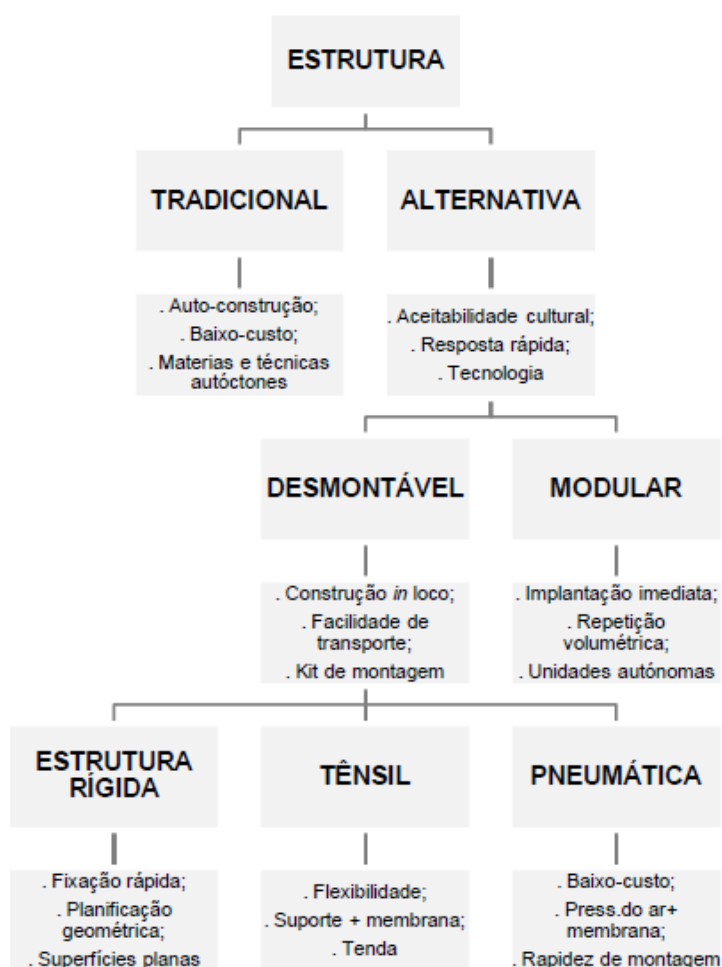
ESTRUTURA

TRADICIONAL

ALTERNATIVA

. Auto-construção;
. Baixo-custo;
. Materias e técnicas autóctones

. Aceitabilidade cultural;
. Resposta rápida;
. Tecnologia

DESMONTÁVEL

MODULAR

. Construção *in* loco;
. Facilidade de transporte;
. Kit de montagem

. Implantação imediata;
. Repetição volumétrica;
. Unidades autónomas

ESTRUTURA RÍGIDA

TÊNSIL

PNEUMÁTICA

. Fixação rápida;
. Planificação geométrica;
. Superfícies planas

. Flexibilidade;
. Suporte + membrana;
. Tenda

. Baixo-custo;
. Press.do ar+ membrana;
. Rapidez de montagem